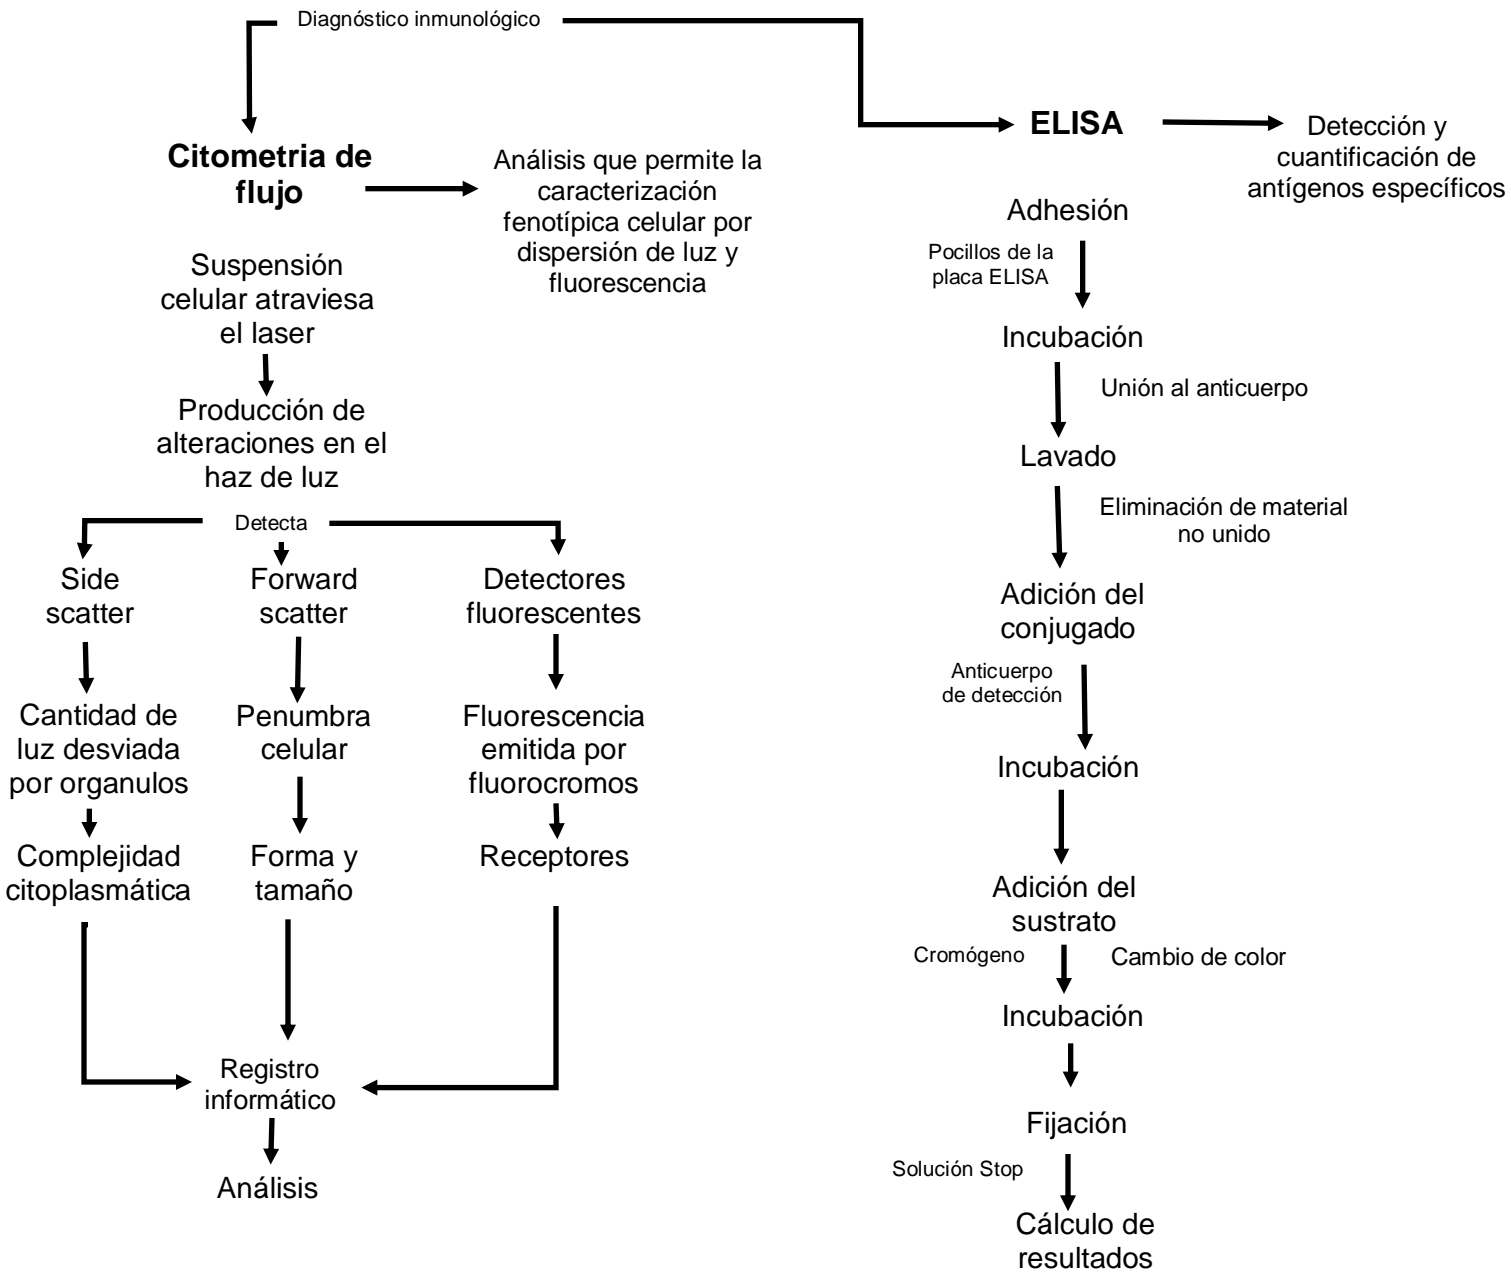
Diagnóstico inmunológico

Citometria de flujo

Análisis que permite la caracterización fenotípica celular por dispersión de luz y fluorescencia

Suspensión celular atraviesa el laser

Producción de alteraciones en el haz de luz

Detecta

Side scatter

Cantidad de luz desviada por organulos

Complejidad citoplasmática

Forward scatter

Penumbra celular

Forma y tamaño

Detectores fluorescentes

Fluorescencia emitida por fluorocromos

Receptores

Registro informático

Análisis

ELISA

Detección y cuantificación de antígenos específicos

Adhesión

Pocillos de la placa ELISA

Incubación

Unión al anticuerpo

Lavado

Eliminación de material no unido

Adición del conjugado

Anticuerpo de detección

Incubación

Adición del sustrato

Cromógeno

Cambio de color

Incubación

Fijación

Solución Stop

Cálculo de resultados